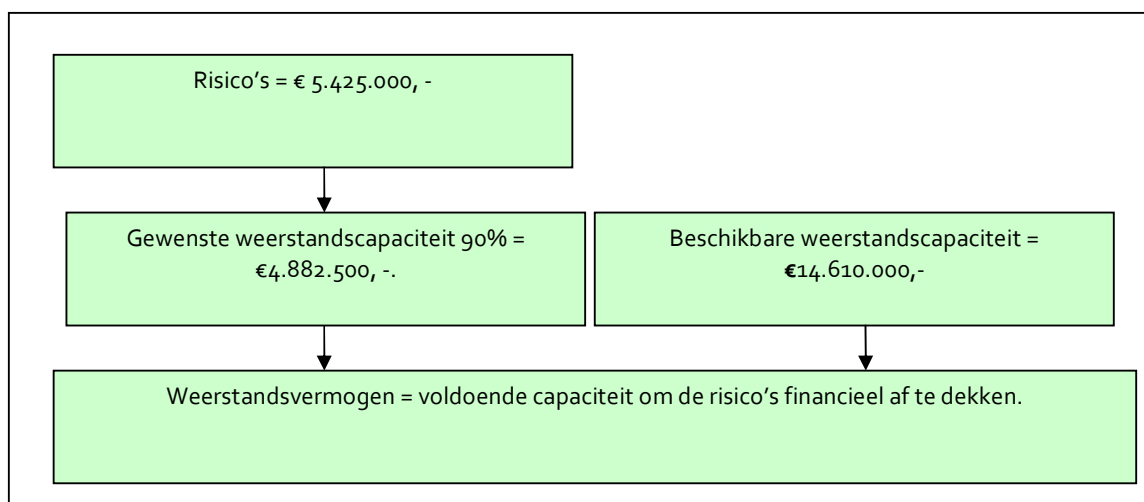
Risico's = € 5.425.000, -

Gewenste weerstandscapaciteit 90% = €4.882.500, -.

Beschikbare weerstandscapaciteit = €14.610.000,-

Weerstandsvermogen = voldoende capaciteit om de risico's financieel af te dekken.